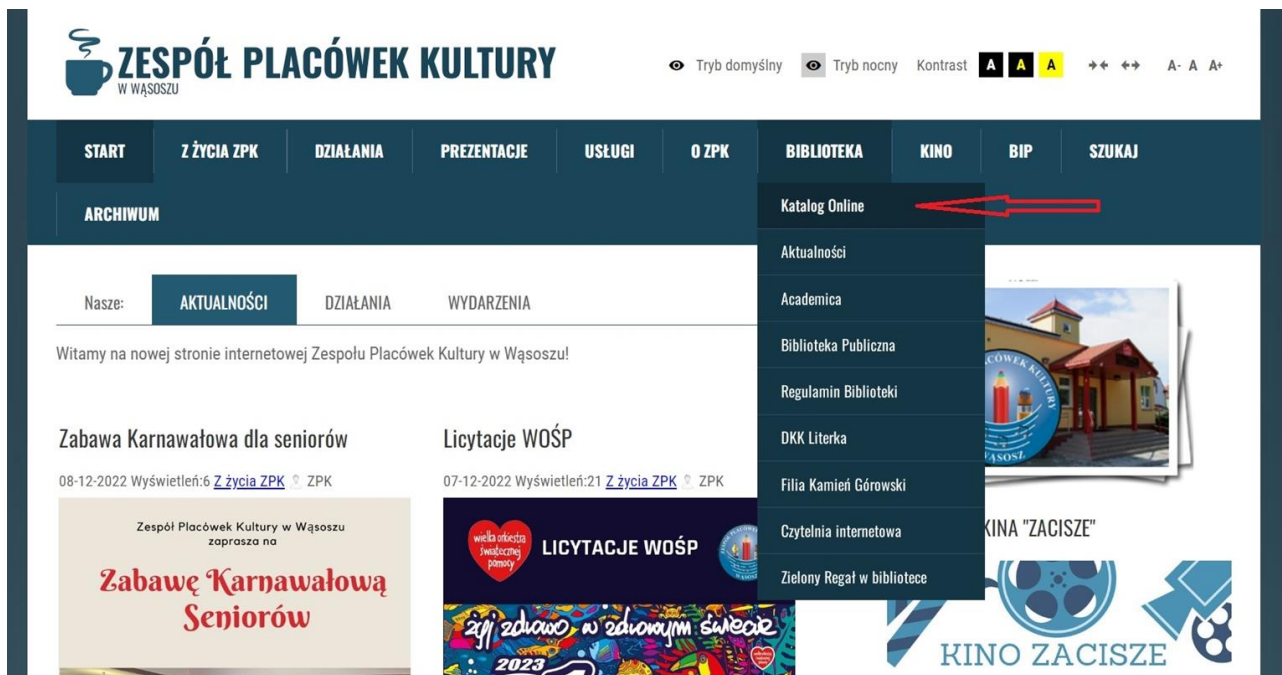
ZESPÓŁ PLACÓWEK KULTURY
W WĄSOSZU

Tryb domyślny Tryb nocny Kontrast A A A A- A A+

START Z ŻYCIA ZPK DZIAŁANIA PREZENTACJE USŁUGI O ZPK BIBLIOTEKA KINO BIP SZUKAJ
ARCHIWUM

Katalog Online
Aktualności
Academica
Biblioteka Publiczna
Regulamin Biblioteki
DKK Literka
Filia Kamień Górowski
Czytelnia internetowa
Zielony Regał w bibliotece

Nasze: AKTUALNOŚCI DZIAŁANIA WYDARZENIA

Witamy na nowej stronie internetowej Zespołu Placówek Kultury w Wąsoszu!

Zabawa Karnawałowa dla seniorów
08-12-2022 Wyświetleń:6 Z życia ZPK ZPK

Zespół Placówek Kultury w Wąsoszu zaprasza na
Zabawę Karnawałową Seniorów

Licytacje WOŚP
07-12-2022 Wyświetleń:21 Z życia ZPK ZPK

wielka orkiestra świątecznej pomocy LICYTACJE WOŚP
żyj zdrowo w zdrowym świecie
2023

KINA "ZACISZE"
KINO ZACISZE